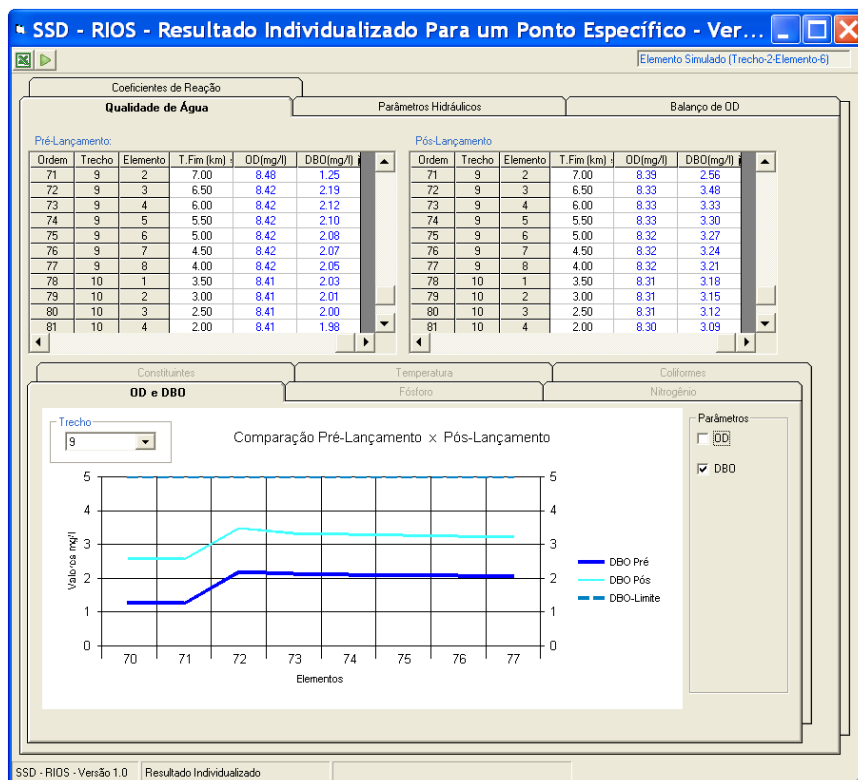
SSD - RIOS - Resultado Individualizado Para um Ponto Específico - Ver...

Elemento Simulado (Trecho-2-Elemento-6)

Coeficientes de Reação

Qualidade de Água

Parâmetros Hidráulicos

Balanço de OD

Pré-Lançamento:

| Ordem | Trecho | Elemento | T.Fim (km) | OD(mg/l) | DBO(mg/l) |
|---|---|---|---|---|---|
| 71 | 9 | 2 | 7.00 | 8.48 | 1.25 |
| 72 | 9 | 3 | 6.50 | 8.42 | 2.19 |
| 73 | 9 | 4 | 6.00 | 8.42 | 2.12 |
| 74 | 9 | 5 | 5.50 | 8.42 | 2.10 |
| 75 | 9 | 6 | 5.00 | 8.42 | 2.08 |
| 76 | 9 | 7 | 4.50 | 8.42 | 2.07 |
| 77 | 9 | 8 | 4.00 | 8.42 | 2.05 |
| 78 | 10 | 1 | 3.50 | 8.41 | 2.03 |
| 79 | 10 | 2 | 3.00 | 8.41 | 2.01 |
| 80 | 10 | 3 | 2.50 | 8.41 | 2.00 |
| 81 | 10 | 4 | 2.00 | 8.41 | 1.98 |

Pós-Lançamento

| Ordem | Trecho | Elemento | T.Fim (km) | OD(mg/l) | DBO(mg/l) |
|---|---|---|---|---|---|
| 71 | 9 | 2 | 7.00 | 8.39 | 2.56 |
| 72 | 9 | 3 | 6.50 | 8.33 | 3.48 |
| 73 | 9 | 4 | 6.00 | 8.33 | 3.33 |
| 74 | 9 | 5 | 5.50 | 8.33 | 3.30 |
| 75 | 9 | 6 | 5.00 | 8.32 | 3.27 |
| 76 | 9 | 7 | 4.50 | 8.32 | 3.24 |
| 77 | 9 | 8 | 4.00 | 8.32 | 3.21 |
| 78 | 10 | 1 | 3.50 | 8.31 | 3.18 |
| 79 | 10 | 2 | 3.00 | 8.31 | 3.15 |
| 80 | 10 | 3 | 2.50 | 8.31 | 3.12 |
| 81 | 10 | 4 | 2.00 | 8.30 | 3.09 |

Constituintes
Temperatura
Coliformes
OD e DBO
Fósforo
Nitrogênio

Trecho
9

Comparação Pré-Lançamento x Pós-Lançamento

Valores mg/l
5 4 3 2 1 0
5 4 3 2 1 0
70 71 72 73 74 75 76 77
Elementos

DBO Pré
DBO Pós
DBO-Limite

Parâmetros
OD
DBO

SSD - RIOS - Versão 1.0
Resultado Individualizado